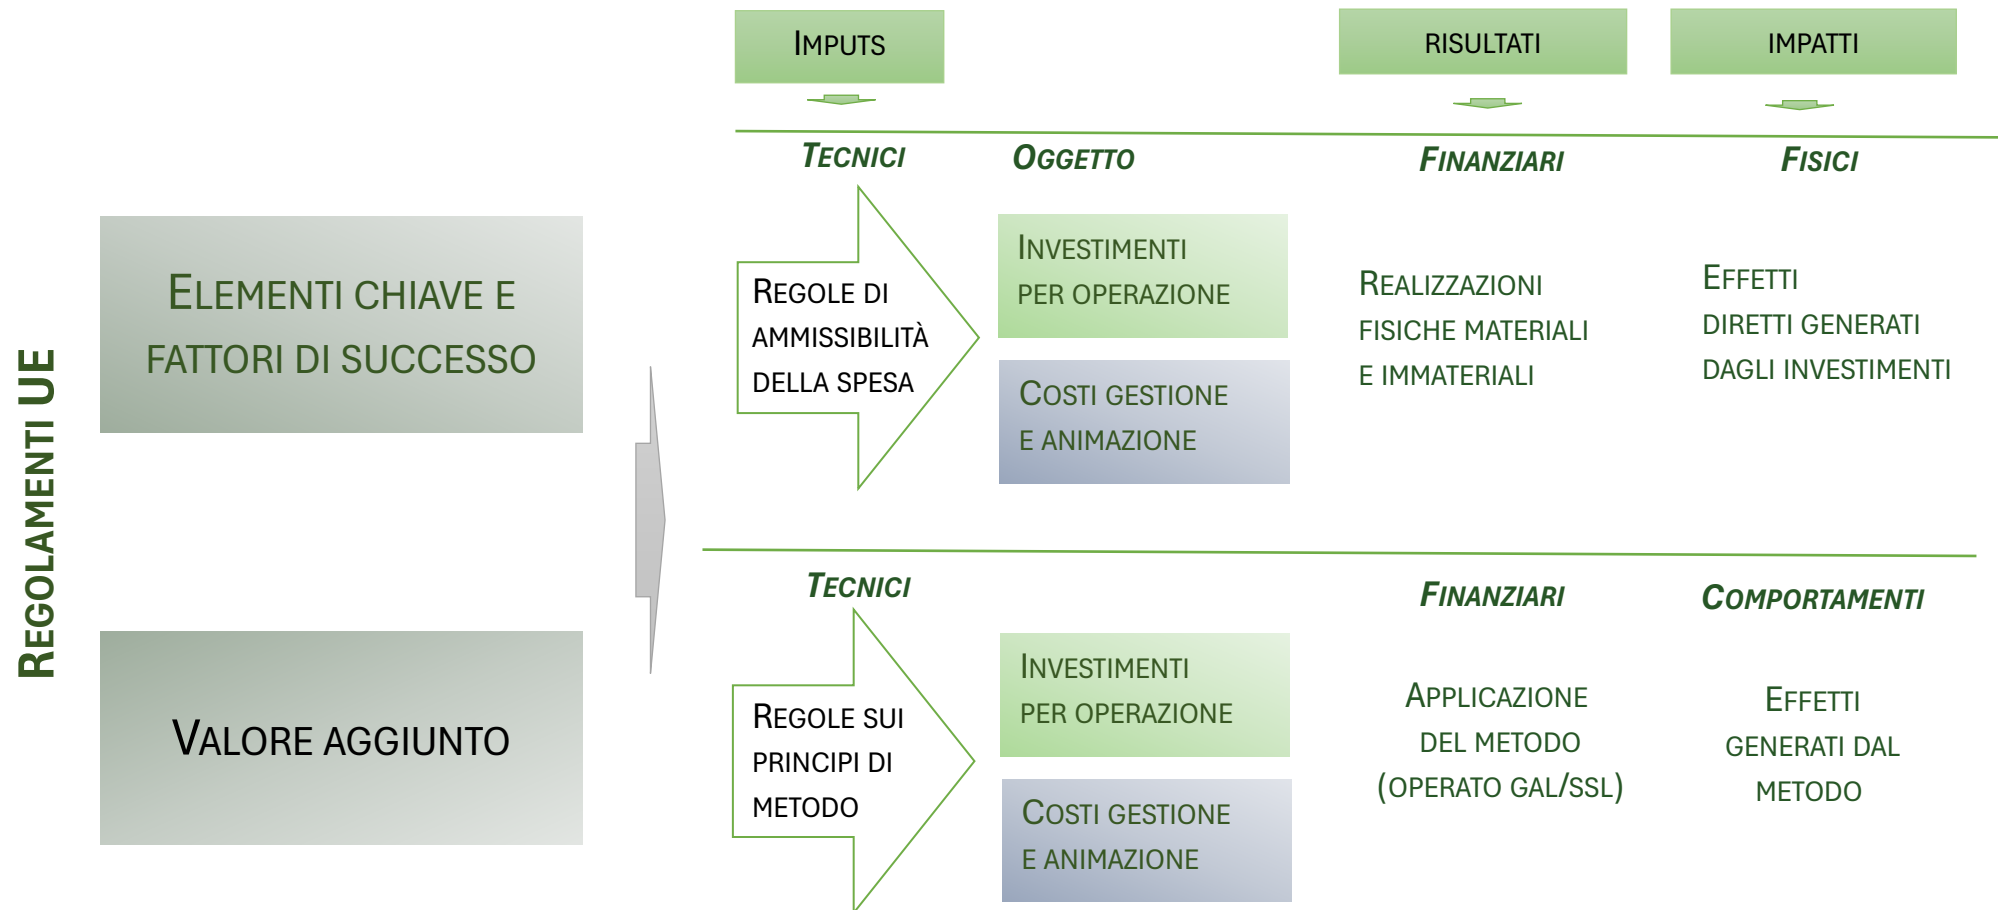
REGOLAMENTI UE

ELEMENTI CHIAVE E FATTORI DI SUCCESSO

VALORE AGGIUNTO

IMPUTS

RISULTATI

IMPATTI

TECNICI

OGGETTO

FINANZIARI

FISICI

REGOLE DI AMMISSIBILITÀ DELLA SPESA

INVESTIMENTI PER OPERAZIONE

COSTI GESTIONE E ANIMAZIONE

REALIZZAZIONI FISICHE MATERIALI E IMMATERIALI

EFFETTI DIRETTI GENERATI DAGLI INVESTIMENTI

TECNICI

FINANZIARI

COMPORTAMENTI

REGOLE SUI PRINCIPI DI METODO

INVESTIMENTI PER OPERAZIONE

COSTI GESTIONE E ANIMAZIONE

APPLICAZIONE DEL METODO (OPERATO GAL/SSL)

EFFETTI GENERATI DAL METODO